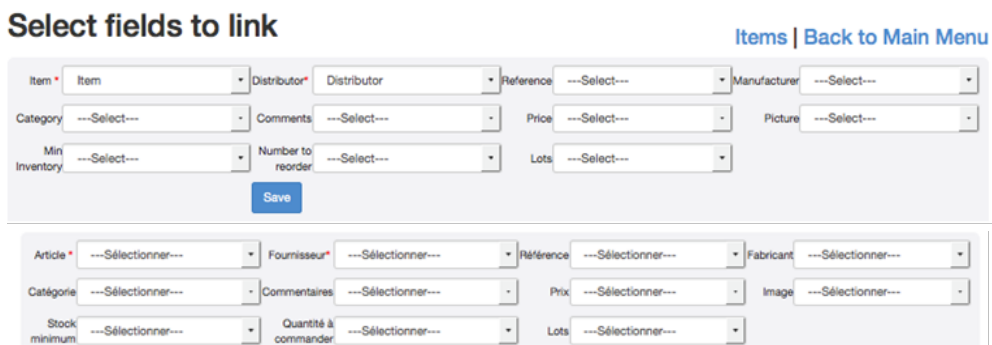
Select fields to link

Items | Back to Main Menu

Item * Item

Distributor* Distributor

Reference ---Select---

Manufacturer ---Select---

Category ---Select---

Comments ---Select---

Price ---Select---

Picture ---Select---

Min Inventory ---Select---

Number to reorder ---Select---

Lots ---Select---

Save

Article * ---Sélectionner---

Fournisseur* ---Sélectionner---

Référence ---Sélectionner---

Fabricant ---Sélectionner---

Catégorie ---Sélectionner---

Commentaires ---Sélectionner---

Prix ---Sélectionner---

Image ---Sélectionner---

Stock minimum ---Sélectionner---

Quantité à commander ---Sélectionner---

Lots ---Sélectionner---